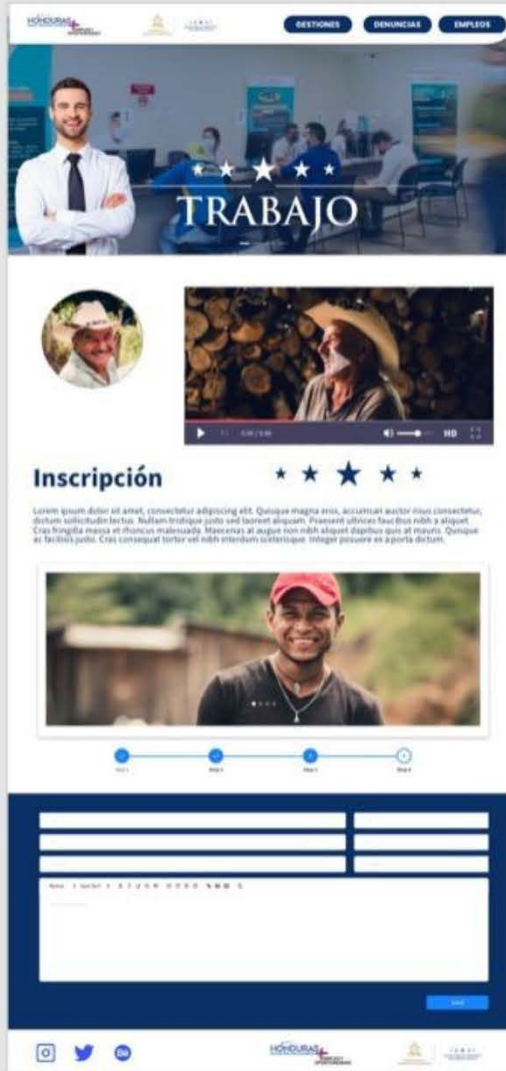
HONDURAS

GESTIONES DENUNCIAS EMPLEOS

TRABAJO

HD

Inscripción

Lorem ipsum dolor sit amet, consectetur adipiscing elit. Quisque magna eros, accumsan auctor risus consectetur, dictum sollicitudin lectus. Nullam tristique justo sed laoreet aliquam. Praesent ultrices faucibus nibh a aliquet. Cras fringilla massa et rhoncus malesuada. Maecenas at augue non nibh aliquet dapibus quis at mauris. Quisque ac facilisis justo. Cras consequat tortor vel nibh interdum scelerisque. Integer posuere ex a porta dictum.

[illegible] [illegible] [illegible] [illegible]

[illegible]

HONDURAS